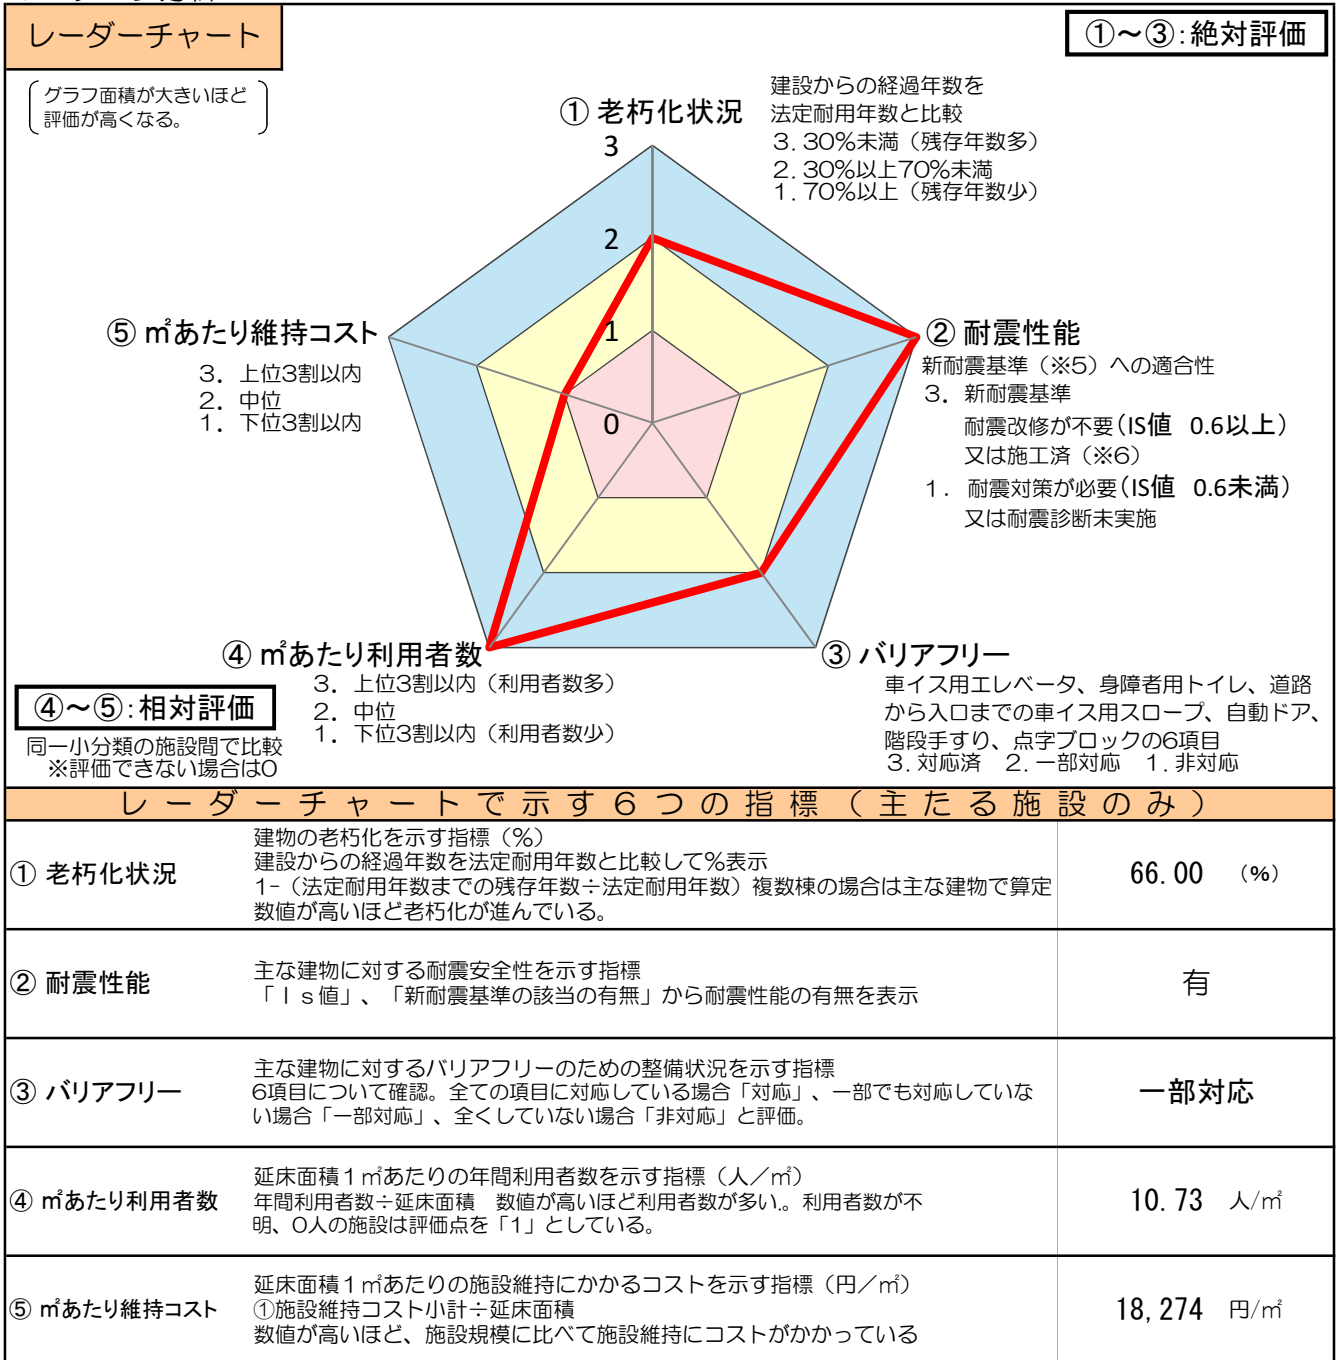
レーダーチャート

①～③：絶対評価

グラフ面積が大きいほど評価が高くなる。

① 老朽化状況
建設からの経過年数を法定耐用年数と比較
3．30%未満（残存年数多）
2．30%以上70%未満
1．70%以上（残存年数少）

3
2
1
0

② 耐震性能
新耐震基準（※5）への適合性
3．新耐震基準
耐震改修が不要（IS値　0.6以上）
又は施工済（※6）
1．耐震対策が必要（IS値　0.6未満）
又は耐震診断未実施

⑤ ㎡あたり維持コスト
3．上位3割以内
2．中位
1．下位3割以内

④ ㎡あたり利用者数
3．上位3割以内（利用者数多）
2．中位
1．下位3割以内（利用者数少）

③ バリアフリー
車イス用エレベータ、身障者用トイレ、道路から入口までの車イス用スロープ、自動ドア、階段手すり、点字ブロックの6項目
3．対応済　2．一部対応　1．非対応

④～⑤：相対評価
同一小分類の施設間で比較
※評価できない場合は0

レーダーチャートで示す６つの指標（主たる施設のみ）

| ① 老朽化状況 | 建物の老朽化を示す指標（%）<br>建設からの経過年数を法定耐用年数と比較して%表示<br>1-（法定耐用年数までの残存年数÷法定耐用年数）複数棟の場合は主な建物で算定<br>数値が高いほど老朽化が進んでいる。 | 66.00　（%） |
|---|---|---|
| ② 耐震性能 | 主な建物に対する耐震安全性を示す指標<br>「Ｉｓ値」、「新耐震基準の該当の有無」から耐震性能の有無を表示 | 有 |
| ③ バリアフリー | 主な建物に対するバリアフリーのための整備状況を示す指標<br>6項目について確認。全ての項目に対応している場合「対応」、一部でも対応していない場合「一部対応」、全くしていない場合「非対応」と評価。 | 一部対応 |
| ④ ㎡あたり利用者数 | 延床面積１㎡あたりの年間利用者数を示す指標（人／㎡）<br>年間利用者数÷延床面積　数値が高いほど利用者数が多い。。利用者数が不明、0人の施設は評価点を「1」としている。 | 10.73　人/㎡ |
| ⑤ ㎡あたり維持コスト | 延床面積１㎡あたりの施設維持にかかるコストを示す指標（円／㎡）<br>①施設維持コスト小計÷延床面積<br>数値が高いほど、施設規模に比べて施設維持にコストがかかっている | 18,274　円/㎡ |